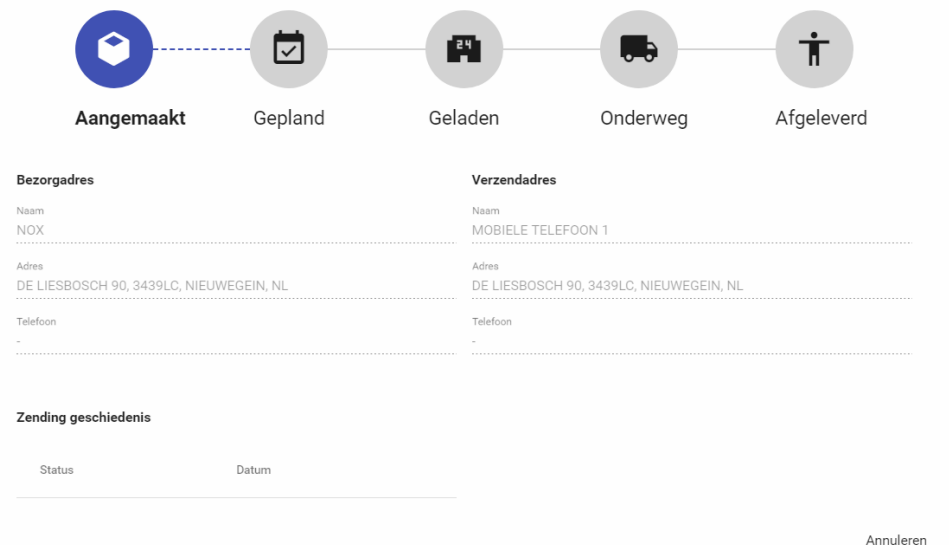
Aangemaakt Gepland Geladen Onderweg Afgeleverd

Bezorgadres

Naam
NOX

Adres
DE LIESBOSCH 90, 3439LC, NIEUWEGEIN, NL

Telefoon
-

Verzendadres

Naam
MOBIELE TELEFOON 1

Adres
DE LIESBOSCH 90, 3439LC, NIEUWEGEIN, NL

Telefoon
-

Zending geschiedenis

| Status | Datum |
|---|---|

Annuleren